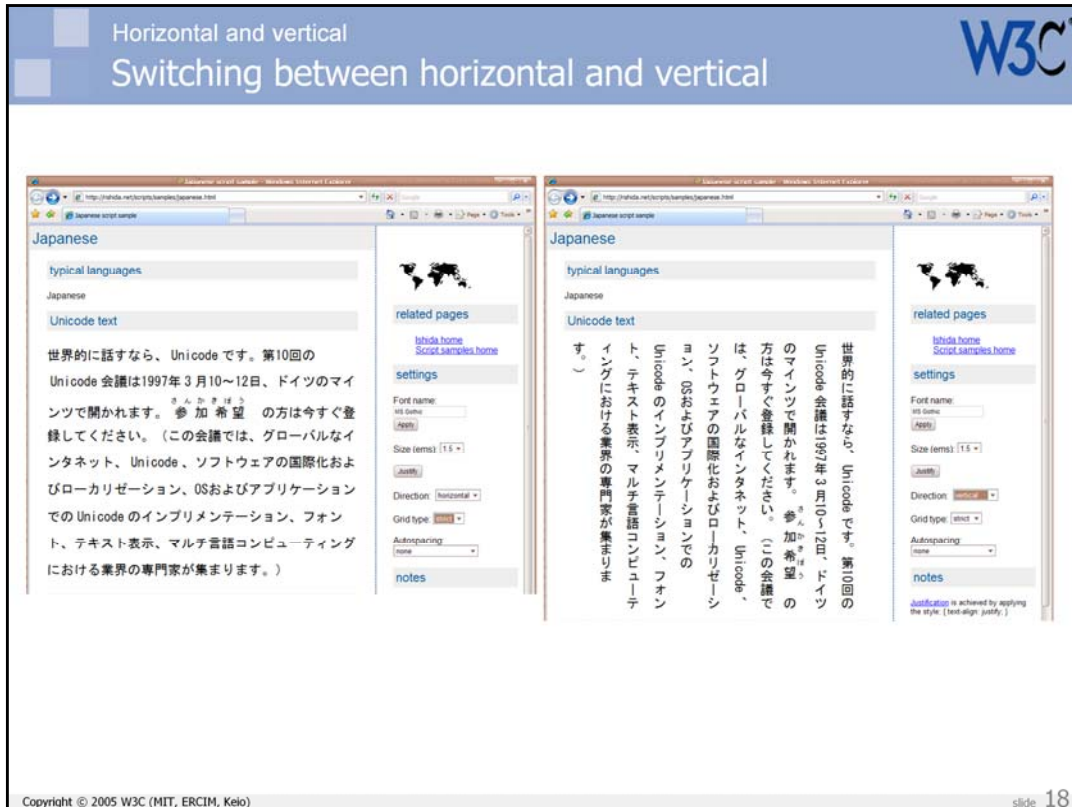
Horizontal and vertical
Switching between horizontal and vertical

W3C

Japanese script sample - Windows Internet Explorer
http://rishida.net/scripts/samples/japanese.html
Japanese script sample

Japanese

typical languages

Japanese

Unicode text

世界的に話すなら、Unicode です。第10回の Unicode 会議は1997年 3 月10～12日、ドイツのマインツで開かれます。参加希望の方は今すぐ登録してください。（この会議では、グローバルなインタネット、Unicode、ソフトウェアの国際化およびローカリゼーション、OSおよびアプリケーションでの Unicode のインプリメンテーション、フォント、テキスト表示、マルチ言語コンピューティングにおける業界の専門家が集まります。）

related pages

Ishida home
Script samples home

settings

Font name:
MS Gothic
Apply

Size (ems): 1.5

Justify

Direction: horizontal

Grid type: strict

Autospacing:
none

notes

Japanese script sample - Windows Internet Explorer
http://rishida.net/scripts/samples/japanese.html
Japanese script sample

Japanese

typical languages

Japanese

Unicode text

世界的に話すなら、Unicode です。第10回の Unicode 会議は1997年 3 月10～12日、ドイツのマインツで開かれます。参加希望の方は今すぐ登録してください。（この会議では、グローバルなインタネット、Unicode、ソフトウェアの国際化およびローカリゼーション、OSおよびアプリケーションでの Unicode のインプリメンテーション、フォント、テキスト表示、マルチ言語コンピューティングにおける業界の専門家が集まります。）

related pages

Ishida home
Script samples home

settings

Font name:
MS Gothic
Apply

Size (ems): 1.5

Justify

Direction: vertical

Grid type: strict

Autospacing:
none

notes

Justification is achieved by applying the style: { text-align: justify; }

Copyright © 2005 W3C (MIT, ERCIM, Keio)

slide 18